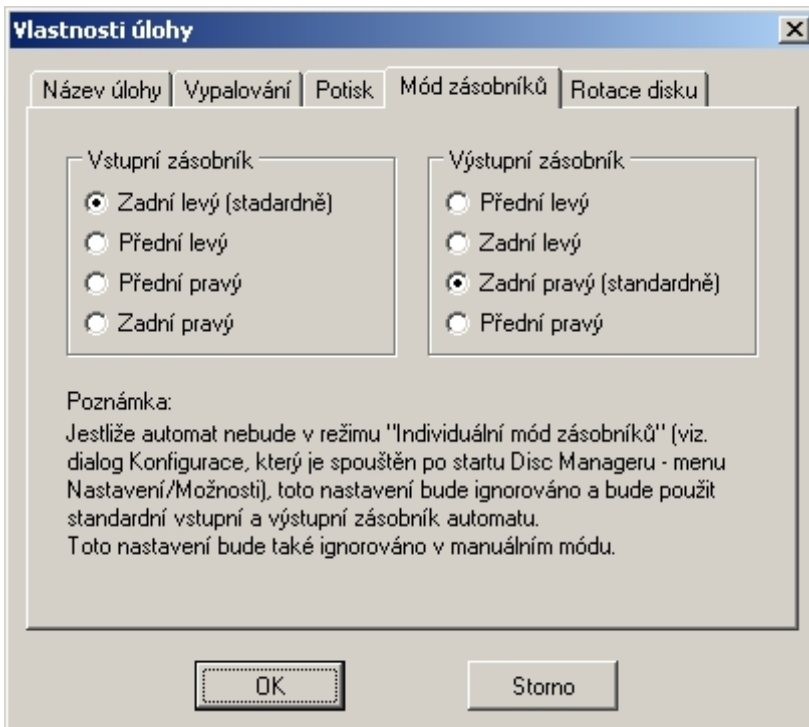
Vlastnosti úlohy

Název úlohy | Vypalování | Potisk | Mód zásobníků | Rotace disku

Vstupní zásobník
Zadní levý (stadardně)
Přední levý
Přední pravý
Zadní pravý

Výstupní zásobník
Přední levý
Zadní levý
Zadní pravý (standardně)
Přední pravý

Poznámka:
Jestliže automat nebude v režimu "Individuální mód zásobníků" (viz. dialog Konfigurace, který je spouštěn po startu Disc Manageru - menu Nastavení/Možnosti), toto nastavení bude ignorováno a bude použit standardní vstupní a výstupní zásobník automatu.
Toto nastavení bude také ignorováno v manuálním módu.

OK
Storno